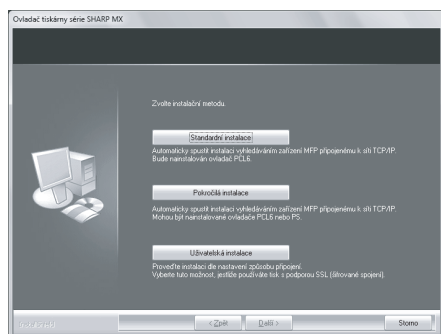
Ovladač tiskárny série SHARP MX

Zvolte instalační metodu.

Standardní instalace

Automaticky spustit instalaci vyhledáváním zařízení MFP připojeného k síti TCP/IP. Bude nainstalován ovladač PCL6.

Pokročilá instalace

Automaticky spustit instalaci vyhledáváním zařízení MFP připojeného k síti TCP/IP. Mohou být nainstalované ovladače PCL6 nebo PS.

Uživatelská instalace

Proveďte instalaci dle nastavení způsobu připojení. Vyberte tuto možnost, jestliže používáte tisk s podporou SSL (šifrované spojení).

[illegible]

< Zpět

Další >

Storno